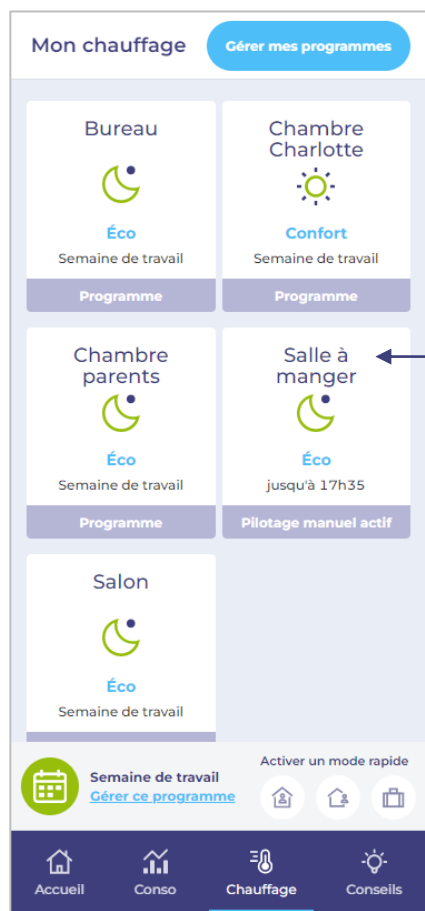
Mon chauffage

Gérer mes programmes

Bureau

Éco

Semaine de travail

Programme

Chambre Charlotte

Confort

Semaine de travail

Programme

Chambre parents

Éco

Semaine de travail

Programme

Salle à manger

Éco

jusqu'à 17h35

Pilotage manuel actif

Salon

Éco

Semaine de travail

Semaine de travail

Gérer ce programme

Activer un mode rapide

Accueil

Conso

Chauffage

Conseils